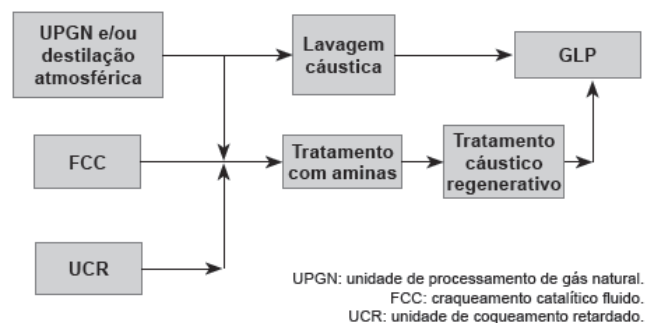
UPGN e/ou destilação atmosférica

Lavagem cáustica

GLP

FCC

Tratamento com aminas

Tratamento cáustico regenerativo

UCR

UPGN: unidade de processamento de gás natural.
FCC: craqueamento catalítico fluido.
UCR: unidade de coqueamento retardado.